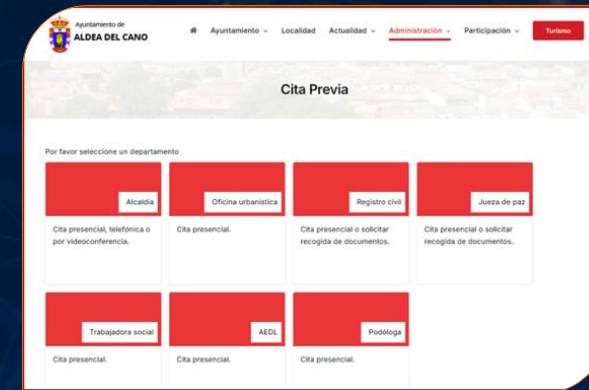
Ayuntamiento de
ALDEA DEL CANO

Ayuntamiento Localidad Actualidad Administración Participación Turismo

Cita Previa

Por favor seleccione un departamento

Alcaldía
Cita presencial, telefónica o por videoconferencia.

Oficina urbanística
Cita presencial.

Registro civil
Cita presencial o solicitar recogida de documentos.

Jueza de paz
Cita presencial o solicitar recogida de documentos.

Trabajadora social
Cita presencial.

AEDL
Cita presencial.

Podóloga
Cita presencial.